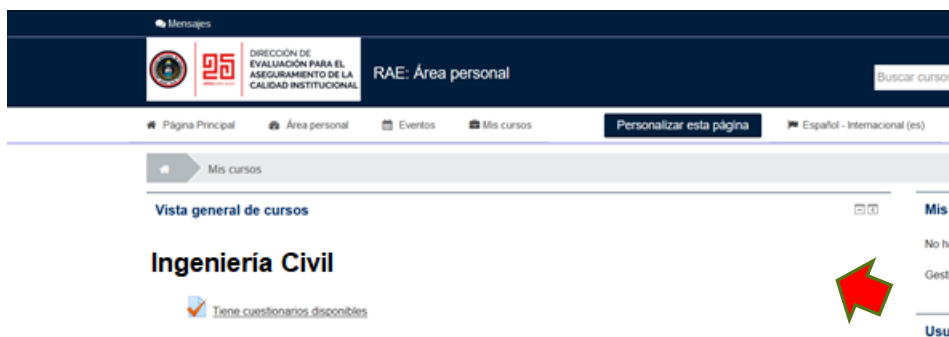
Mensajes

25

DIRECCIÓN DE EVALUACIÓN PARA EL ASEGURAMIENTO DE LA CALIDAD INSTITUCIONAL

RAE: Área personal

Buscar curso

Página Principal
Área personal
Eventos
Mis cursos
Personalizar esta página
Español - Internacional (es)

Mis cursos

Vista general de cursos

Mis

No ha

Gest

Ingeniería Civil

Tiene cuestionarios disponibles

Usu